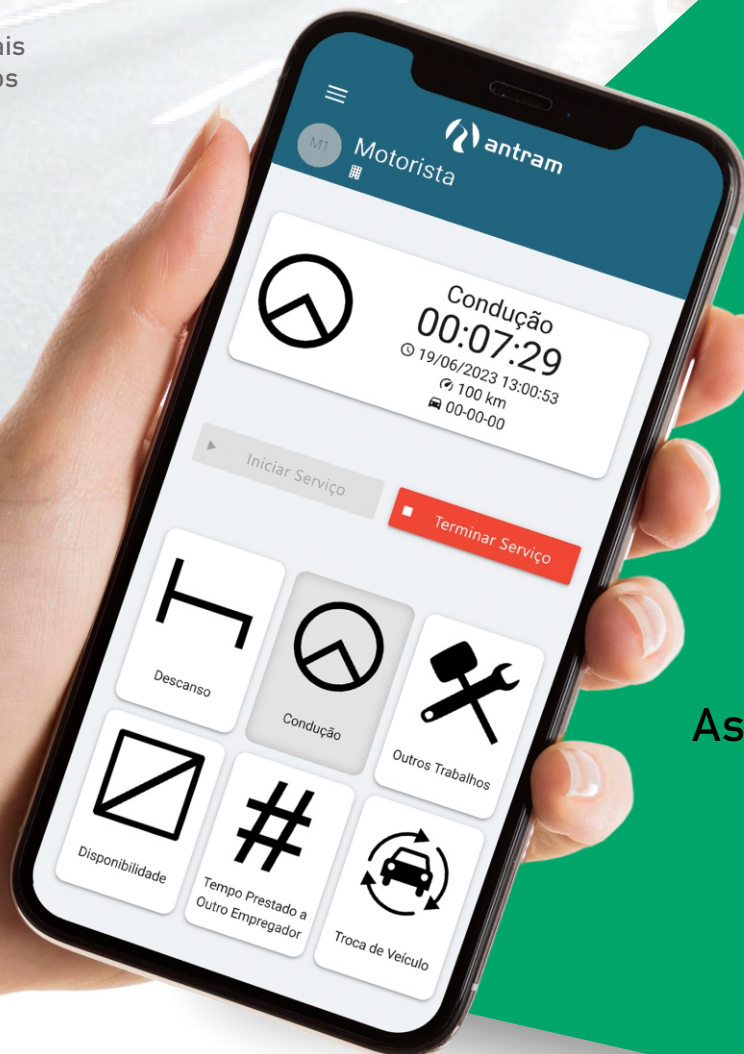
ais
os

antram
M1 Motorista

Condução
00:07:29
19/06/2023 13:00:53
100 km
00-00-00

Iniciar Serviço
Terminar Serviço

Descanso
Condução
Outros Trabalhos
Disponibilidade
Tempo Prestado a Outro Empregador
Troca de Veículo

As